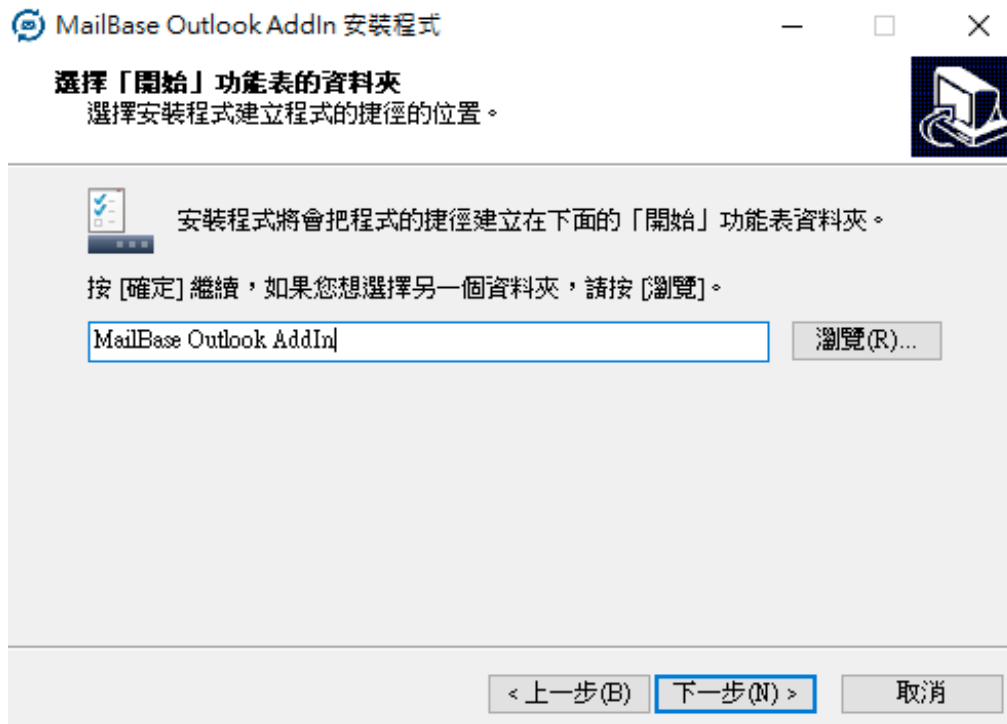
MailBase Outlook AddIn 安裝程式

選擇「開始」功能表的資料夾
選擇安裝程式建立程式的捷徑的位置。

安裝程式將會把程式的捷徑建立在下面的「開始」功能表資料夾。

按 [確定] 繼續，如果您想選擇另一個資料夾，請按 [瀏覽]。

MailBase Outlook AddIn

瀏覽(R)...

< 上一步(B)

下一步(N) >

取消